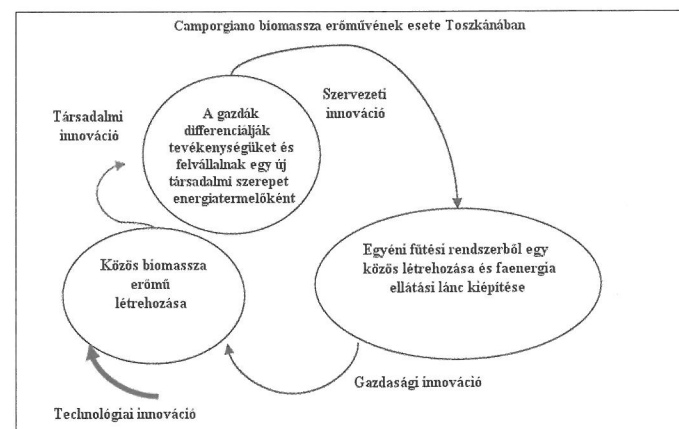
Camporgiano biomassza erőművének esete Toszkánában

Társadalmi innováció

A gazdák differenciálják tevékenységüket és felvállalnak egy új társadalmi szerepet energiatermelőként

Szervezeti innováció

Egyéni fűtési rendszerből egy közös létrehozása és faenergia ellátási lánc kiépítése

Közös biomassza erőmű létrehozása

Gazdasági innováció

Technológiai innováció